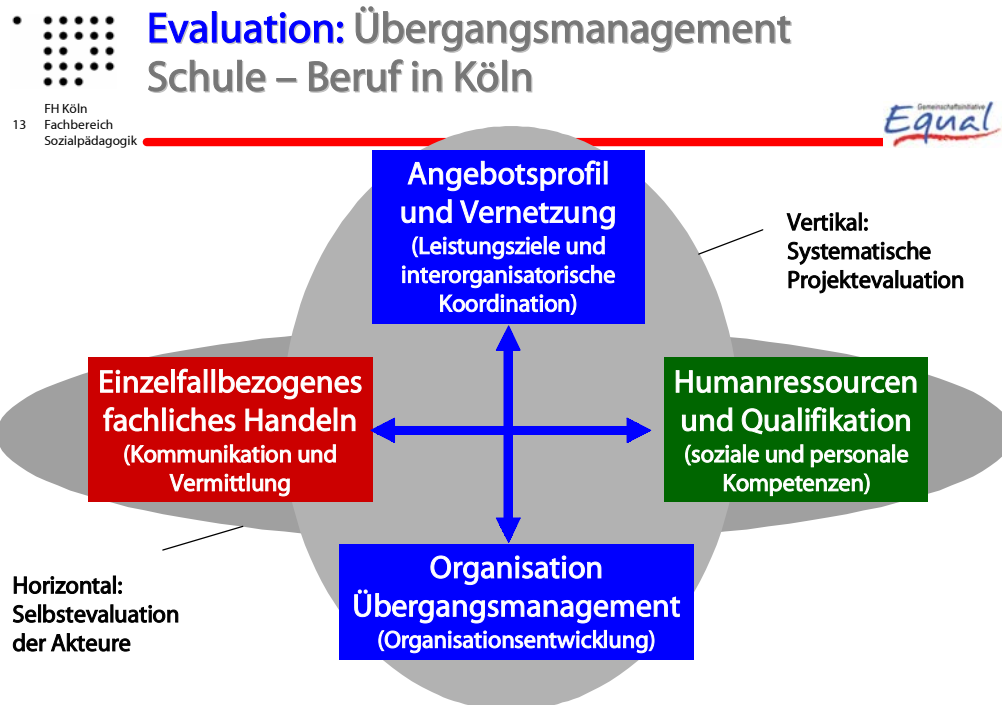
Evaluation: Übergangsmanagement Schule – Beruf in Köln

13 FH Köln Fachbereich Sozialpädagogik

Gemeinschaftsinitiative Equal

Angebotsprofil und Vernetzung (Leistungsziele und interorganisatorische Koordination)

Vertikal: Systematische Projektevaluation

Einzelfallbezogenes fachliches Handeln (Kommunikation und Vermittlung)

Humanressourcen und Qualifikation (soziale und personale Kompetenzen)

Horizontal: Selbstevaluation der Akteure

Organisation Übergangsmanagement (Organisationsentwicklung)